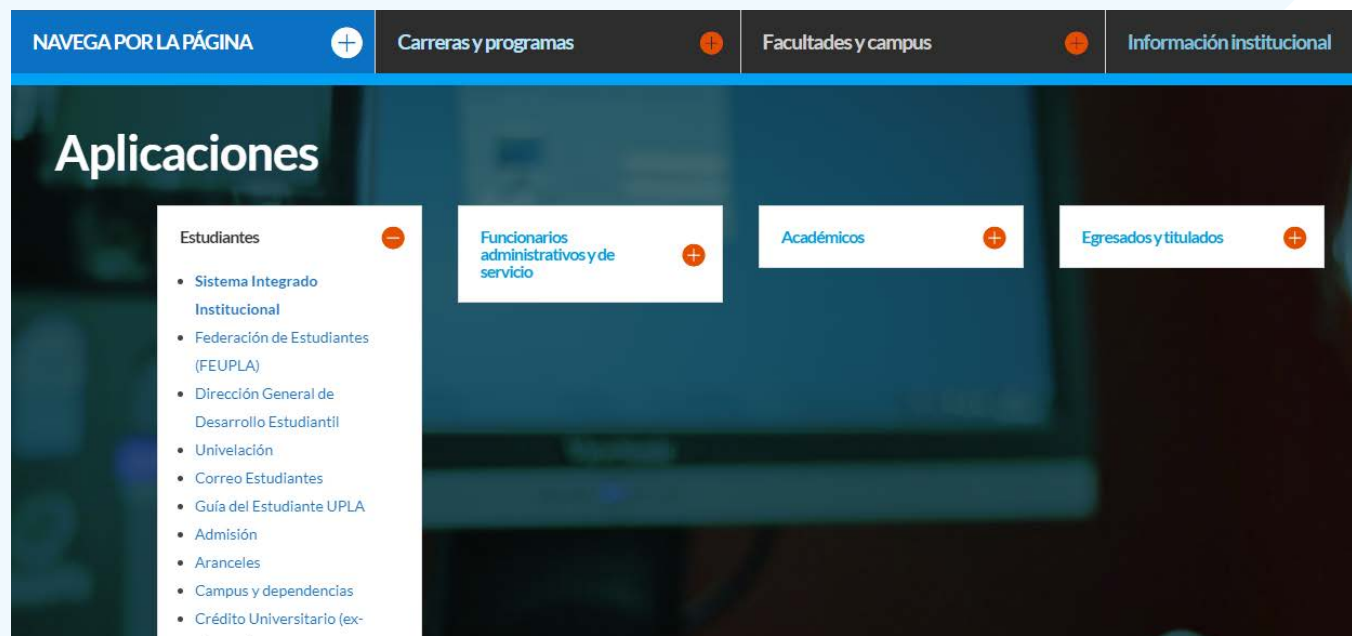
NAVEGA POR LA PÁGINA

Carreras y programas

Facultades y campus

Información institucional

Aplicaciones

Estudiantes

- Sistema Integrado Institucional
- Federación de Estudiantes (FEUPLA)
- Dirección General de Desarrollo Estudiantil
- Univelación
- Correo Estudiantes
- Guía del Estudiante UPLA
- Admisión
- Aranceles
- Campus y dependencias
- Crédito Universitario (ex-

Funcionarios administrativos y de servicio

Académicos

Egresados y titulados